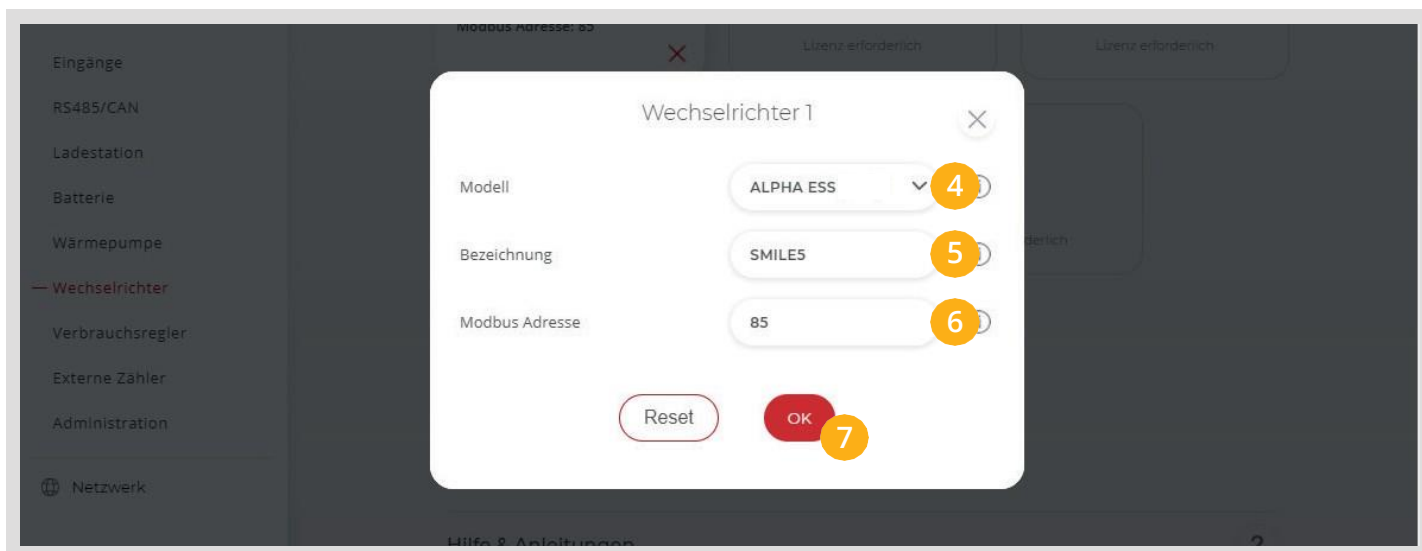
Eingänge
RS485/CAN
Ladestation
Batterie
Wärmepumpe
— Wechselrichter
Verbrauchsregler
Externe Zähler
Administration
Netzwerk

Modbus Adresse: 85
Lizenz erforderlich
Lizenz erforderlich
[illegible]derlich

Wechselrichter 1
Modell
ALPHA ESS
4
Bezeichnung
SMILE5
5
Modbus Adresse
85
6
Reset
OK
7

Hilfe & Anleitungen
?